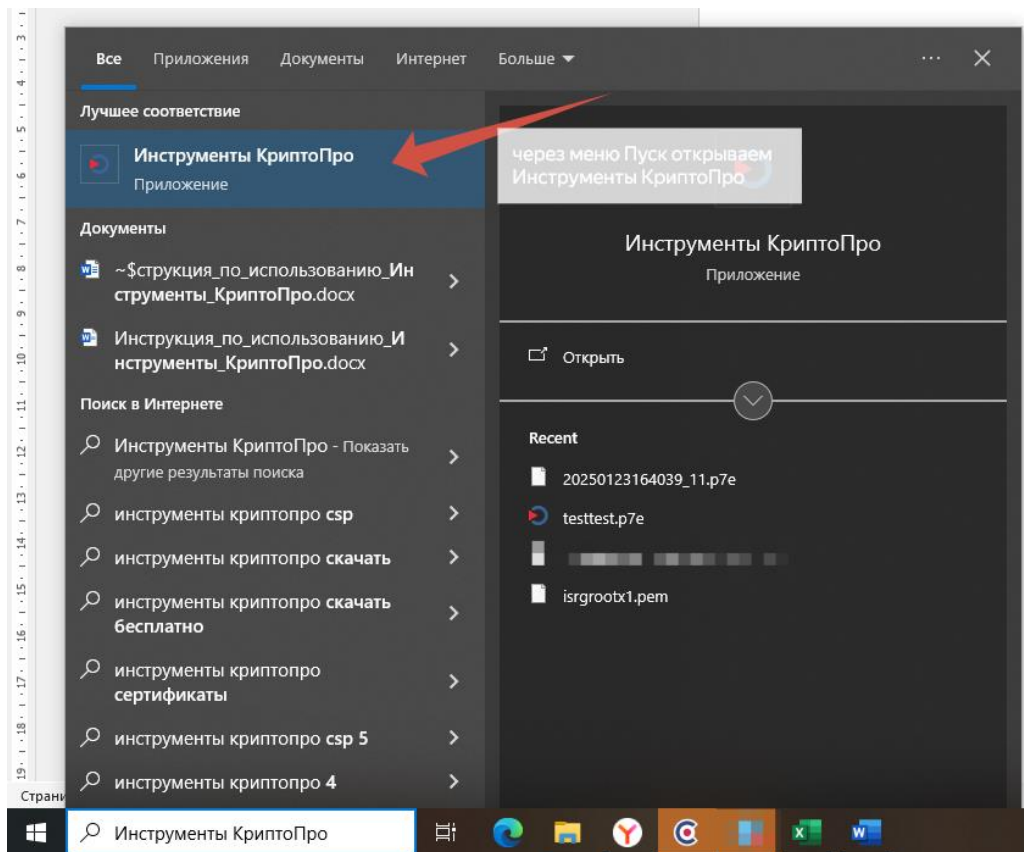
Все Приложения Документы Интернет Больше ▾ ··· ✕

Лучшее соответствие

Инструменты КриптоПро
Приложение

через меню Пуск открываем Инструменты КриптоПро

Документы

~$струкция_по_использованию_Инструменты_КриптоПро.docx

Инструкция_по_использованию_Инструменты_КриптоПро.docx

Поиск в Интернете

Инструменты КриптоПро - Показать другие результаты поиска

инструменты криптопро csp

инструменты криптопро скачать

инструменты криптопро скачать бесплатно

инструменты криптопро сертификаты

инструменты криптопро csp 5

инструменты криптопро 4

Инструменты КриптоПро
Приложение

Открыть

Recent

20250123164039_11.p7e

testtest.p7e

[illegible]

isrgrootx1.pem

Страни

Инструменты КриптоПро